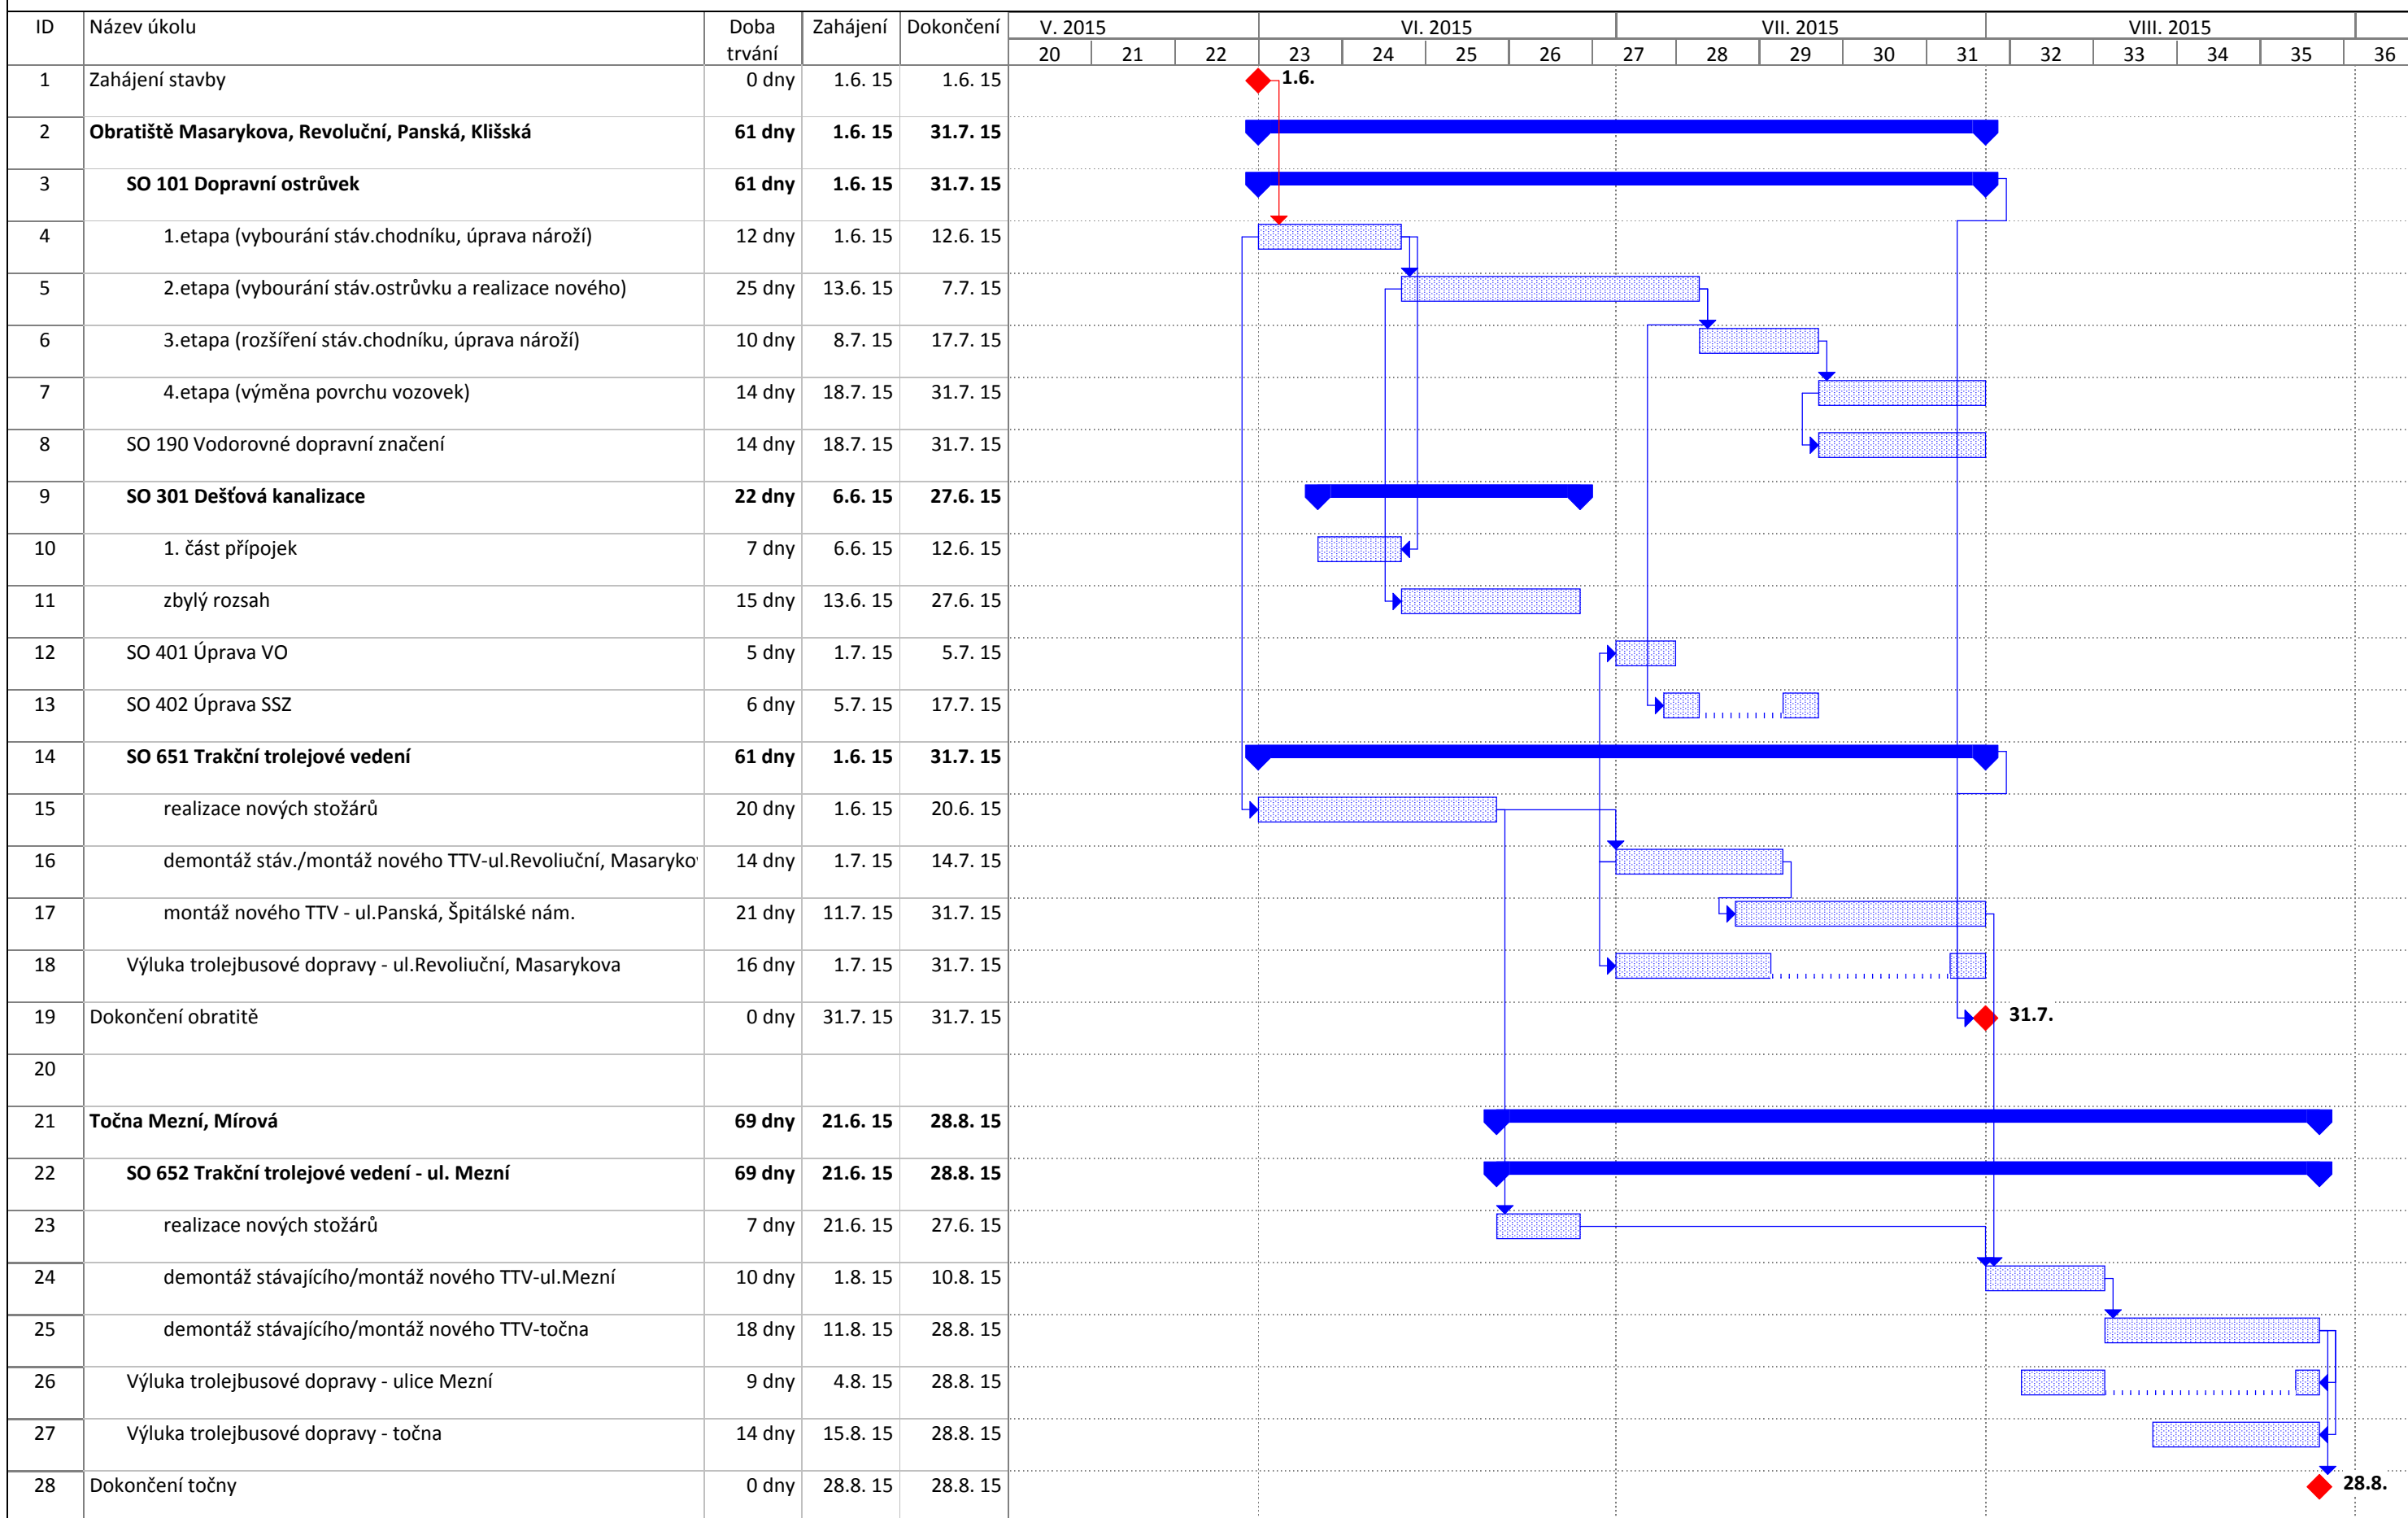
| ID | Název úkolu | Doba trvání | Zahájení | Dokončení |
|---|---|---|---|---|
| 1 | Zahájení stavby | 0 dny | 1.6. 15 | 1.6. 15 |
| 2 | **Obratiště Masarykova, Revoluční, Panská, Klišská** | **61 dny** | **1.6. 15** | **31.7. 15** |
| 3 | **SO 101 Dopravní ostrůvek** | **61 dny** | **1.6. 15** | **31.7. 15** |
| 4 | 1.etapa (vybourání stáv.chodníku, úprava nároží) | 12 dny | 1.6. 15 | 12.6. 15 |
| 5 | 2.etapa (vybourání stáv.ostrůvku a realizace nového) | 25 dny | 13.6. 15 | 7.7. 15 |
| 6 | 3.etapa (rozšíření stáv.chodníku, úprava nároží) | 10 dny | 8.7. 15 | 17.7. 15 |
| 7 | 4.etapa (výměna povrchu vozovek) | 14 dny | 18.7. 15 | 31.7. 15 |
| 8 | SO 190 Vodorovné dopravní značení | 14 dny | 18.7. 15 | 31.7. 15 |
| 9 | **SO 301 Dešťová kanalizace** | **22 dny** | **6.6. 15** | **27.6. 15** |
| 10 | 1. část přípojek | 7 dny | 6.6. 15 | 12.6. 15 |
| 11 | zbylý rozsah | 15 dny | 13.6. 15 | 27.6. 15 |
| 12 | SO 401 Úprava VO | 5 dny | 1.7. 15 | 5.7. 15 |
| 13 | SO 402 Úprava SSZ | 6 dny | 5.7. 15 | 17.7. 15 |
| 14 | **SO 651 Trakční trolejové vedení** | **61 dny** | **1.6. 15** | **31.7. 15** |
| 15 | realizace nových stožárů | 20 dny | 1.6. 15 | 20.6. 15 |
| 16 | demontáž stáv./montáž nového TTV-ul.Revoliuční, Masaryko | 14 dny | 1.7. 15 | 14.7. 15 |
| 17 | montáž nového TTV - ul.Panská, Špitálské nám. | 21 dny | 11.7. 15 | 31.7. 15 |
| 18 | Výluka trolejbusové dopravy - ul.Revoliuční, Masarykova | 16 dny | 1.7. 15 | 31.7. 15 |
| 19 | Dokončení obratitě | 0 dny | 31.7. 15 | 31.7. 15 |
| 20 | | | | |
| 21 | **Točna Mezní, Mírová** | **69 dny** | **21.6. 15** | **28.8. 15** |
| 22 | **SO 652 Trakční trolejové vedení - ul. Mezní** | **69 dny** | **21.6. 15** | **28.8. 15** |
| 23 | realizace nových stožárů | 7 dny | 21.6. 15 | 27.6. 15 |
| 24 | demontáž stávajícího/montáž nového TTV-ul.Mezní | 10 dny | 1.8. 15 | 10.8. 15 |
| 25 | demontáž stávajícího/montáž nového TTV-točna | 18 dny | 11.8. 15 | 28.8. 15 |
| 26 | Výluka trolejbusové dopravy - ulice Mezní | 9 dny | 4.8. 15 | 28.8. 15 |
| 27 | Výluka trolejbusové dopravy - točna | 14 dny | 15.8. 15 | 28.8. 15 |
| 28 | Dokončení točny | 0 dny | 28.8. 15 | 28.8. 15 |

V. 2015 VI. 2015 VII. 2015 VIII. 2015
20 21 22 23 24 25 26 27 28 29 30 31 32 33 34 35 36

1.6.
31.7.
28.8.